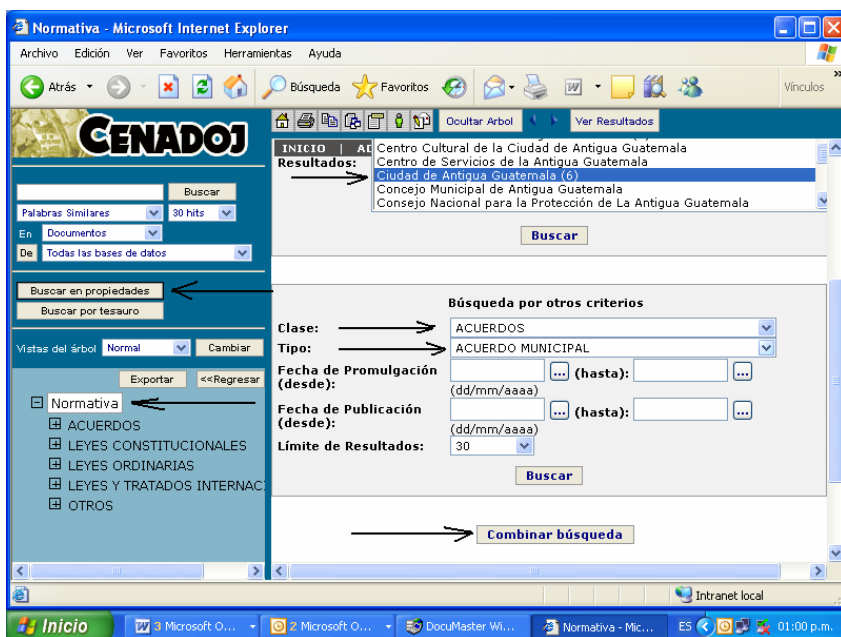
Normativa - Microsoft Internet Explorer

Archivo Edición Ver Favoritos Herramientas Ayuda

Atrás Búsqueda Favoritos Vínculos

CENADOJ

Buscar
Palabras Similares 30 hits
En Documentos
De Todas las bases de datos

Buscar en propiedades
Buscar por tesauro

Vistas del árbol Normal Cambiar

Exportar <<Regresar

Normativa
ACUERDOS
LEYES CONSTITUCIONALES
LEYES ORDINARIAS
LEYES Y TRATADOS INTERNAC
OTROS

Ocultar Arbol Ver Resultados

INICIO | AI
Resultados:
Centro Cultural de la Ciudad de Antigua Guatemala
Centro de Servicios de la Antigua Guatemala
Ciudad de Antigua Guatemala (6)
Concejo Municipal de Antigua Guatemala
Consejo Nacional para la Protección de La Antigua Guatemala

Buscar

Búsqueda por otros criterios

Clase: ACUERDOS
Tipo: ACUERDO MUNICIPAL
Fecha de Promulgación (desde): ... (hasta): ...
(dd/mm/aaaa)
Fecha de Publicación (desde): ... (hasta): ...
(dd/mm/aaaa)
Límite de Resultados: 30

Buscar

Combinar búsqueda

Intranet local

Inicio 3 Microsoft O... 2 Microsoft O... DocuMaster Wi... Normativa - Mic... ES 01:00 p.m.